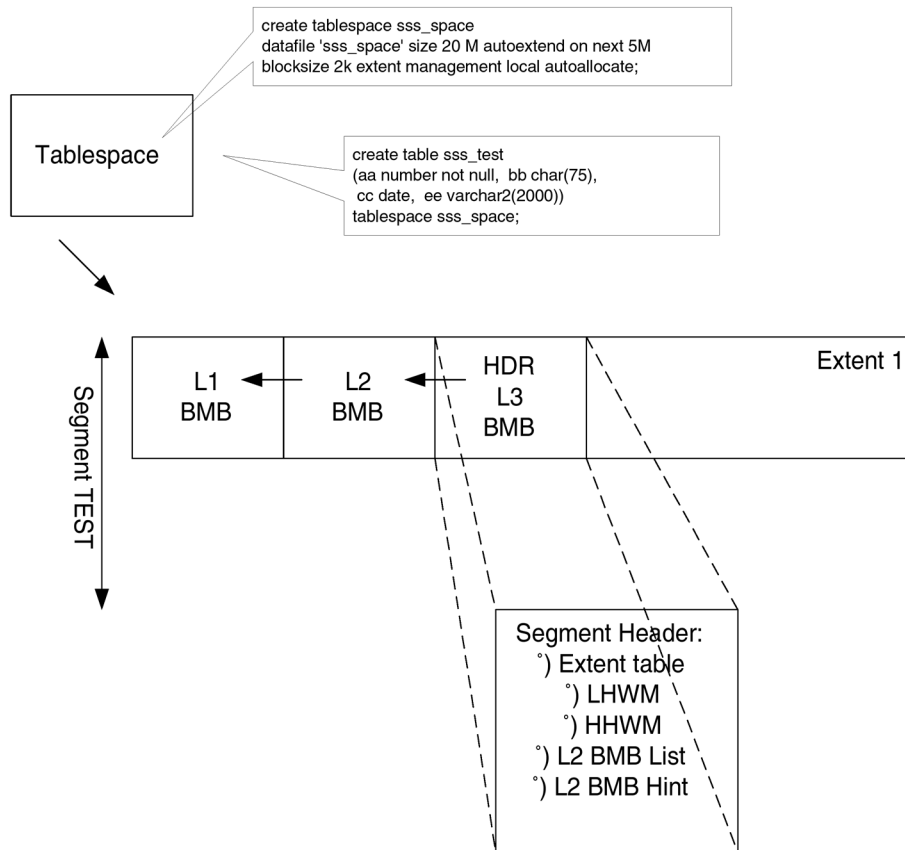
create tablespace sss_space
datafile 'sss_space' size 20 M autoextend on next 5M
blocksize 2k extent management local autoallocate;

Tablespace

create table sss_test
(aa number not null, bb char(75),
cc date, ee varchar2(2000))
tablespace sss_space;

Segment TEST

L1
BMB

L2
BMB

HDR
L3
BMB

Extent 1

Segment Header:
°) Extent table
°) LHWM
°) HHWM
°) L2 BMB List
°) L2 BMB Hint